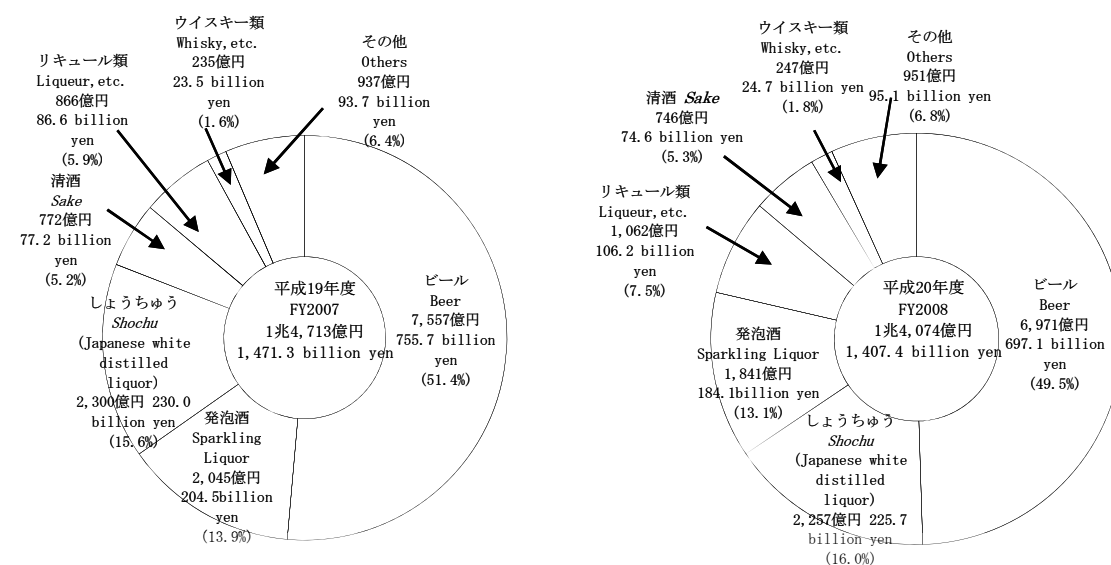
ウイスキー類
Whisky,etc.
235億円
23.5 billion yen
(1.6%)

その他
Others
937億円
93.7 billion yen
(6.4%)

リキュール類
Liqueur,etc.
866億円
86.6 billion yen
(5.9%)

清酒
*Sake*
772億円
77.2 billion yen
(5.2%)

しょうちゅう
*Shochu*
(Japanese white distilled liquor)
2,300億円 230.0 billion yen
(15.6%)

平成19年度
FY2007
1兆4,713億円
1,471.3 billion yen

ビール
Beer
7,557億円
755.7 billion yen
(51.4%)

発泡酒
Sparkling Liquor
2,045億円
204.5billion yen
(13.9%)

ウイスキー類
Whisky,etc.
247億円
24.7 billion yen
(1.8%)

その他
Others
951億円
95.1 billion yen
(6.8%)

清酒 *Sake*
746億円
74.6 billion yen
(5.3%)

リキュール類
Liqueur,etc.
1,062億円
106.2 billion yen
(7.5%)

平成20年度
FY2008
1兆4,074億円
1,407.4 billion yen

ビール
Beer
6,971億円
697.1 billion yen
(49.5%)

発泡酒
Sparkling Liquor
1,841億円
184.1billion yen
(13.1%)

しょうちゅう
*Shochu*
(Japanese white distilled liquor)
2,257億円 225.7 billion yen
(16.0%)